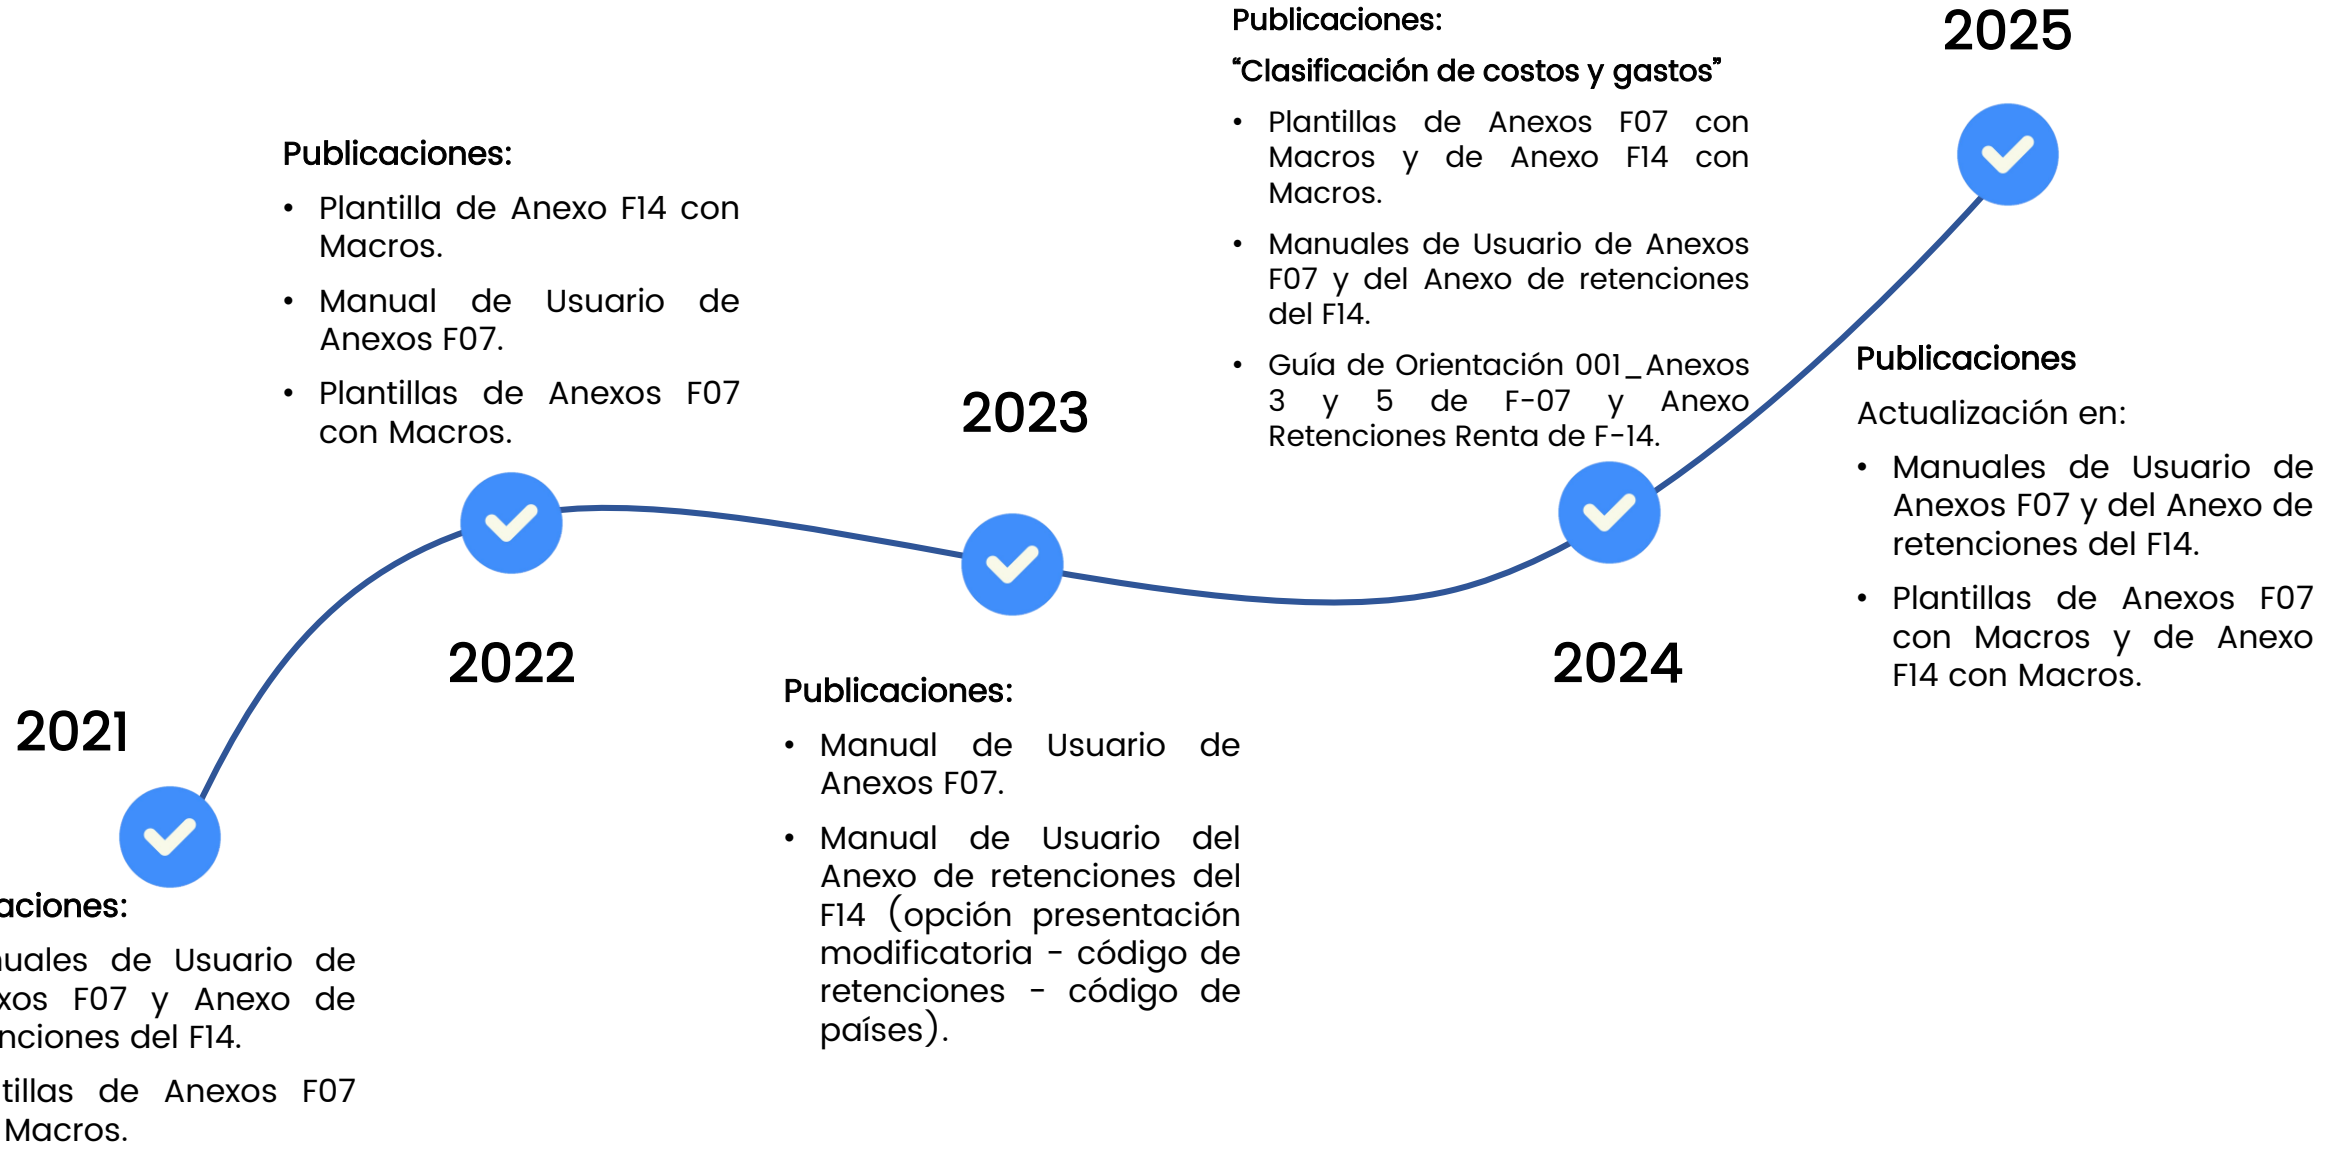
2021

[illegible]aciones:

- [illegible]uales de Usuario de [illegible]xos F07 y Anexo de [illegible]nciones del F14.
- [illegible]tillas de Anexos F07 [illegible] Macros.

2022

Publicaciones:

- Plantilla de Anexo F14 con Macros.
- Manual de Usuario de Anexos F07.
- Plantillas de Anexos F07 con Macros.

2023

Publicaciones:

- Manual de Usuario de Anexos F07.
- Manual de Usuario del Anexo de retenciones del F14 (opción presentación modificatoria - código de retenciones - código de países).

2024

Publicaciones:

“Clasificación de costos y gastos”

- Plantillas de Anexos F07 con Macros y de Anexo F14 con Macros.
- Manuales de Usuario de Anexos F07 y del Anexo de retenciones del F14.
- Guía de Orientación 001_Anexos 3 y 5 de F-07 y Anexo Retenciones Renta de F-14.

2025

Publicaciones

Actualización en:

- Manuales de Usuario de Anexos F07 y del Anexo de retenciones del F14.
- Plantillas de Anexos F07 con Macros y de Anexo F14 con Macros.